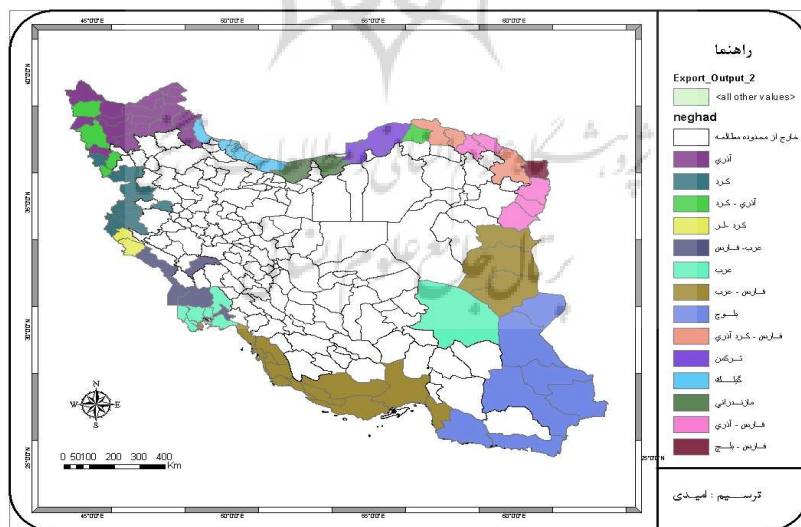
45°0'0"E
50°0'0"E
55°0'0"E
60°0'0"E
40°0'0"N
35°0'0"N
30°0'0"N
25°0'0"N
45°0'0"E
50°0'0"E
55°0'0"E
60°0'0"E

راهنما
Export_Output_2
<all other values>
neghad
خارج از محدوده مطالعه
آذري
کرد
آذري - کرد
کرد - لر
عرب - فارس
عرب
فارس - عرب
بلوچ
فارس - کرد آذري
ترکمن
گیلک
مازندراني
فارس - آذري
فارس - بلوچ

N
W E
S
0 50100 200 300 400 Km

ترسیم : امیدی